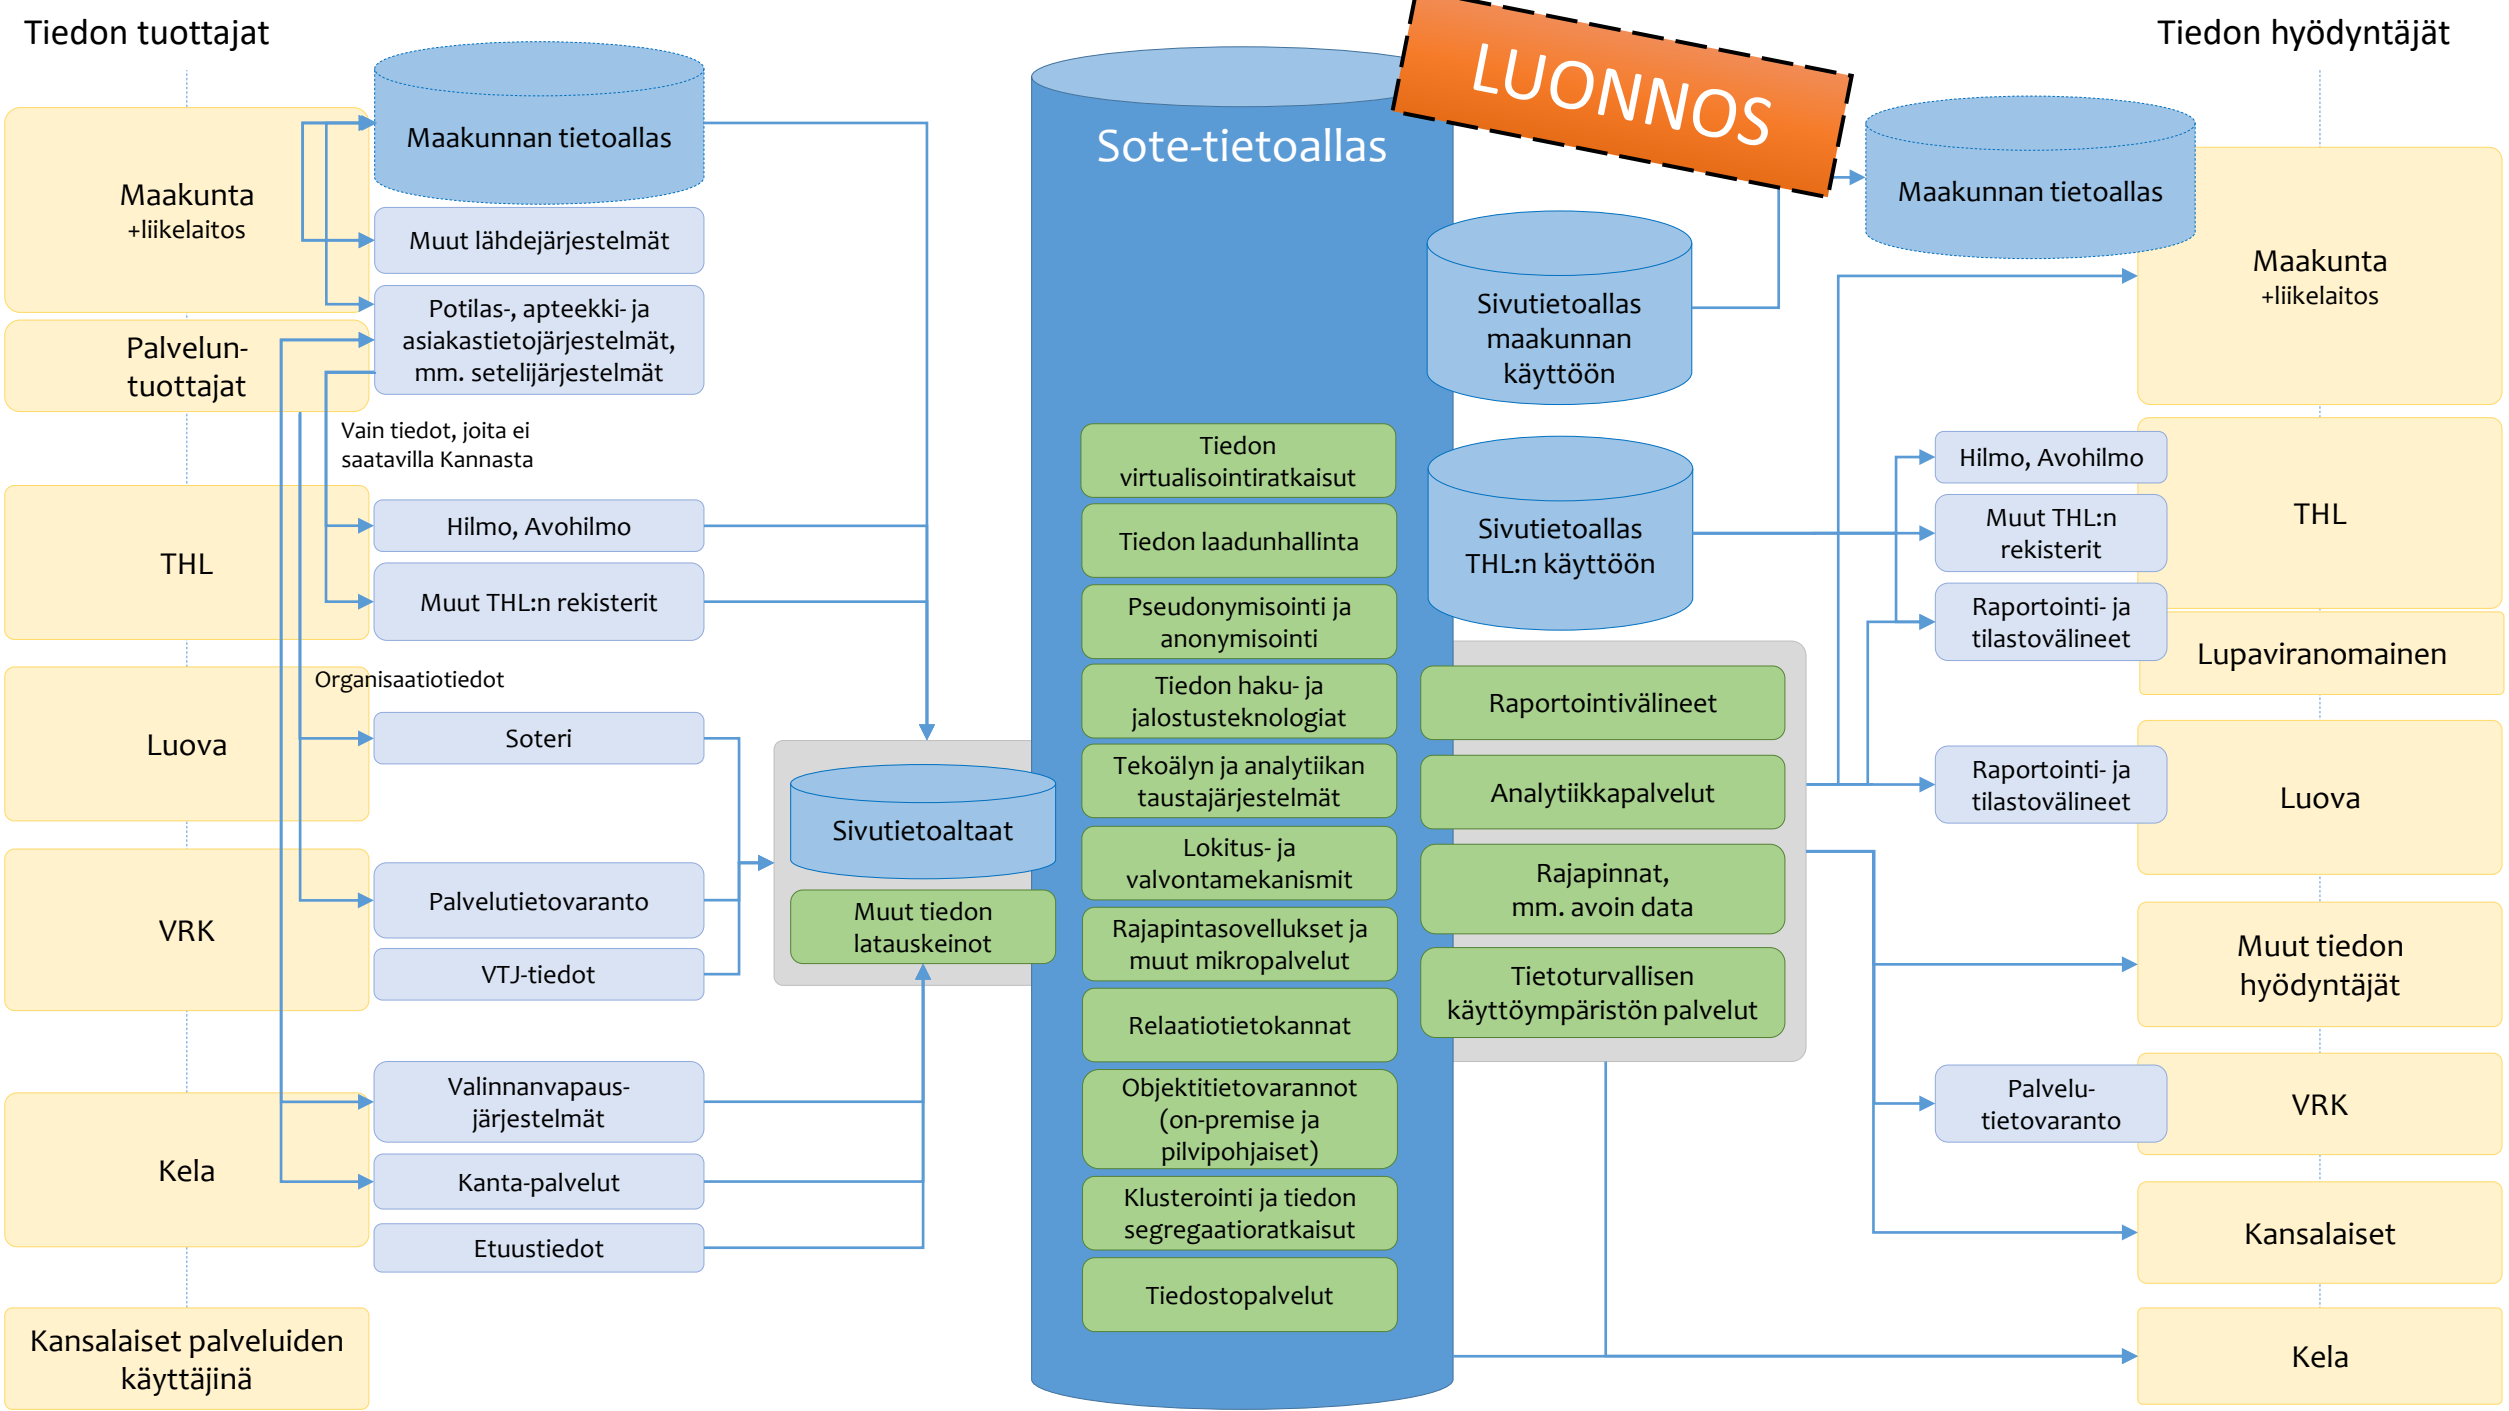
Tiedon tuottajat

Tiedon hyödyntäjät

LUONNOS

Maakunta
+liikelaitos

Palvelun-tuottajat

THL

Luova

VRK

Kela

Kansalaiset palveluiden käyttäjinä

Maakunnan tietoallas

Muut lähdejärjestelmät

Potilas-, apteekki- ja asiakastietojärjestelmät, mm. setelijärjestelmät

Vain tiedot, joita ei saatavilla Kannasta

Hilmo, Avohilmo

Muut THL:n rekisterit

Organisaatiotiedot

Soteri

Palvelutietovaranto

VTJ-tiedot

Valinnanvapaus-järjestelmät

Kanta-palvelut

Etuustiedot

Sivutietoaltaat

Muut tiedon latauskeinot

Sote-tietoallas

Tiedon virtualisointiratkaisut

Tiedon laadunhallinta

Pseudonymisointi ja anonymisointi

Tiedon haku- ja jalostusteknologiat

Tekoälyn ja analytiikan taustajärjestelmät

Lokitus- ja valvontamekanismit

Rajapintasovellukset ja muut mikropalvelut

Relaatiotietokannat

Objektitietovarannot (on-premise ja pilvipohjaiset)

Klusterointi ja tiedon segregaatioratkaisut

Tiedostopalvelut

Sivutietoallas maakunnan käyttöön

Sivutietoallas THL:n käyttöön

Raportointivälineet

Analytiikkapalvelut

Rajapinnat, mm. avoin data

Tietoturvallisen käyttöympäristön palvelut

Maakunnan tietoallas

Maakunta
+liikelaitos

Hilmo, Avohilmo

Muut THL:n rekisterit

Raportointi- ja tilastovälineet

THL

Lupaviranomainen

Raportointi- ja tilastovälineet

Luova

Muut tiedon hyödyntäjät

Palvelu-tietovaranto

VRK

Kansalaiset

Kela